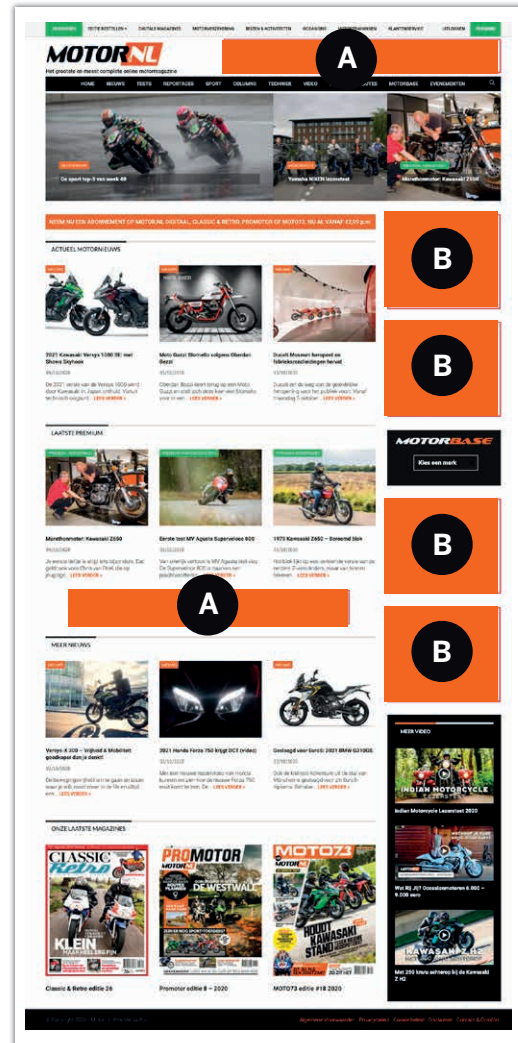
MOTOR NL
Het grootste en meest complete online motormagazine

A

HOME NIEUWS TESTS REPORTAGES SPORT COLUMNS TECHNIEK VIDEO MOTORBASE EVENEMENTEN

De sport top-5 van week 49
Yamaha NIKEN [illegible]
Motorthometer: Kawasaki Z650

NEEM NU EEN ABONNEMENT OP MOTORNL DIGITAAL, CLASSIC & RETRO, PROMOTOR OF MOTO73, NU AL VANAF €2,00 p.m.

B

ACTUEEL MOTORNIEUWS

2021 Kawasaki Versys 1000 SE: met Showa Skyhook
Moto Guzzi Stornello volgens Oberdan Bezzi
Ducati Museum heropent na fabrieksrondleidingen hervat

LEES VERDER »

B

LAATSTE PREMIUM

MOTORBASE
Kies een merk

Motorthometer: Kawasaki Z650
Eerste test MV Agusta Superveloce 800
1973 Kawasaki Z650 – Zonnend blok

LEES VERDER »

B

A

B

MEER NIEUWS

Versys X 300 – Vrijheid & Mobiliteit goedkoper dan je denkt!
2021 Honda Forza 750 krijgt DCT (video)
Goedgeped voor Gerrit: 2021 BMW G310GS

LEES VERDER »

MEER VIDEO

Indian Motorcycle Lazarstest 2020
Wat RIJ JIJ? Occasionmotoren 6.000 – 8.000 euro
Met 250 km/u achterop bij de Kawasaki Z H2

ONZE LAATSTE MAGAZINES

CLASSIC Retro
KLEIN
PROMOTOR
DE WESTWALL
MOTO73
KAWASAKI

Classic & Retro editie 26
Promotor editie 8 – 2020
MOTO73 editie #18 2020